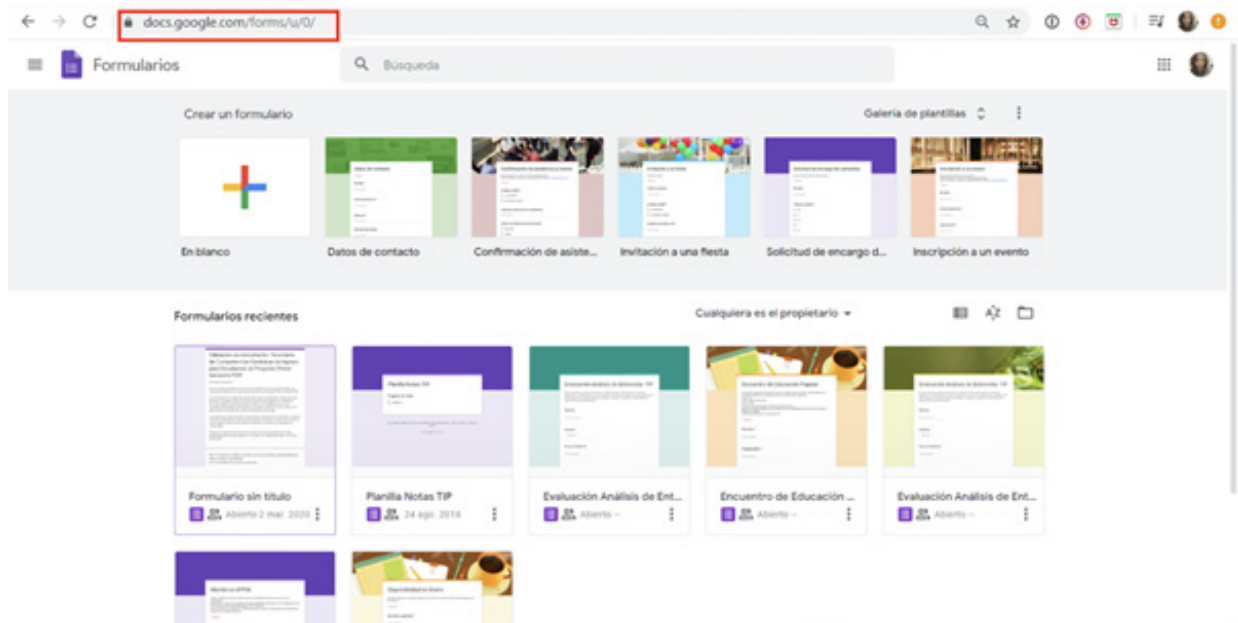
docs.google.com/forms/u/0/

Formularios

Búsqueda

Crear un formulario

Galería de plantillas

En blanco

Datos de contacto

Confirmación de asiste...

Invitación a una fiesta

Solicitud de encargo d...

Inscripción a un evento

Formularios recientes

Cualquiera es el propietario

Formulario sin título

Abierto 2 mar. 2020

Planilla Notas TIP

24 ago. 2018

Evaluación Análisis de Ent...

Abierto

Encuentro de Educación ...

Abierto

Evaluación Análisis de Ent...

Abierto